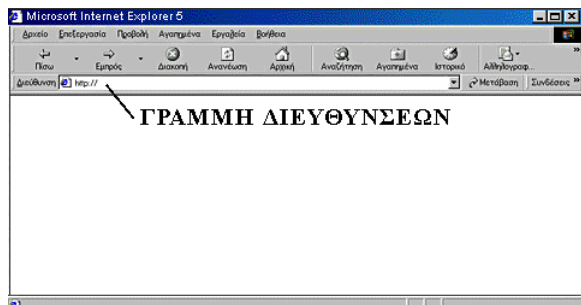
Microsoft Internet Explorer 5

Αρχείο Επεξεργασία Προβολή Αγαπημένα Εργαλεία Βοήθεια

Πίσω Εμπρός Διακοπή Ανανέωση Αρχική Αναζήτηση Αγαπημένα Ιστορικό Αλληλογραφ...

Διεύθυνση http://

Μετάβαση Συνδέσεις

ΓΡΑΜΜΗ ΔΙΕΥΘΥΝΣΕΩΝ